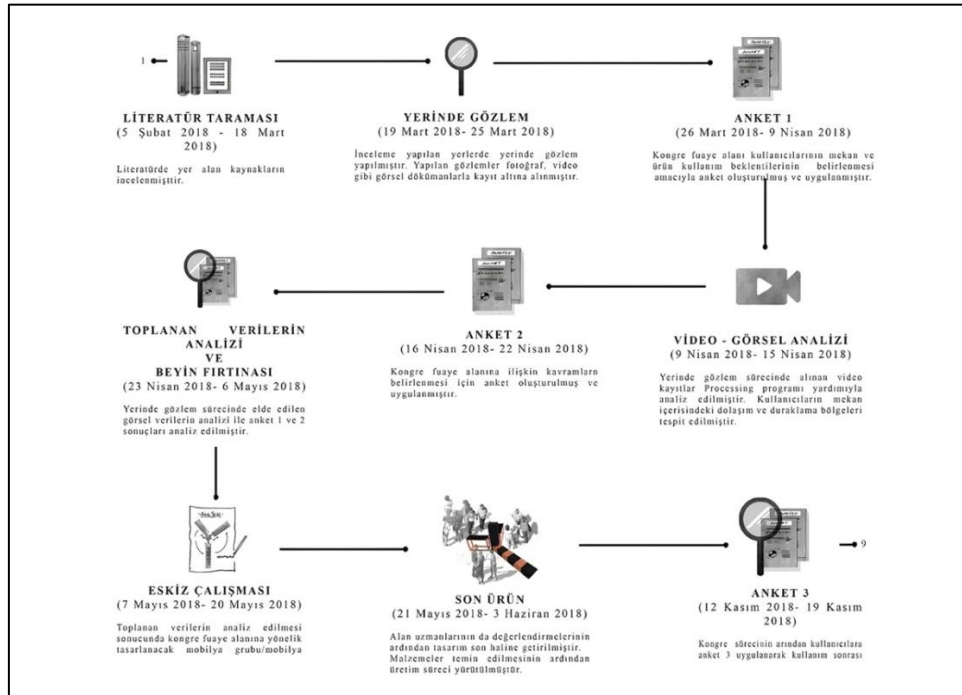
1

LİTERATÜR TARAMASI
(5 Şubat 2018 - 18 Mart 2018)

Literatürde yer alan kaynakların incelenmiştir.

YERİNDE GÖZLEM
(19 Mart 2018- 25 Mart 2018)

İnceleme yapılan yerlerde yerinde gözlem yapılmıştır. Yapılan gözlemler fotoğraf, video gibi görsel dökümanlarla kayıt altına alınmıştır.

ANKET 1
(26 Mart 2018- 9 Nisan 2018)

Kongre fuaye alanı kullanıcılarının mekan ve ürün kullanım beklentilerinin belirlenmesi amacıyla anket oluşturulmuş ve uygulanmıştır.

TOPLANAN VERİLERİN ANALİZİ VE BEYİN FIRTINASI
(23 Nisan 2018- 6 Mayıs 2018)

Yerinde gözlem sürecinde elde edilen görsel verilerin analizi ile anket 1 ve 2 sonuçları analiz edilmiştir.

ANKET 2
(16 Nisan 2018- 22 Nisan 2018)

Kongre fuaye alanına ilişkin kavramların belirlenmesi için anket oluşturulmuş ve uygulanmıştır.

VİDEO - GÖRSEL ANALİZİ
(9 Nisan 2018- 15 Nisan 2018)

Yerinde gözlem sürecinde alınan video kayıtlar Processing programı yardımıyla analiz edilmiştir. Kullanıcıların mekan içerisindeki dolaşım ve duraklama bölgeleri tespit edilmiştir.

ESKİZ ÇALIŞMASI
(7 Mayıs 2018- 20 Mayıs 2018)

Toplanan verilerin analiz edilmesi sonucunda kongre fuaye alanına yönelik tasarlanacak mobilya grubu/mobilya

SON ÜRÜN
(21 Mayıs 2018- 3 Haziran 2018)

Alan uzmanlarının da değerlendirmelerinin ardından tasarım son haline getirilmiştir. Malzemeler temin edilmesinin ardından üretim süreci yürütülmüştür.

ANKET 3
(12 Kasım 2018- 19 Kasım 2018)

Kongre sürecinin arından kullanıcılara anket 3 uygulanarak kullanım sonrası

9